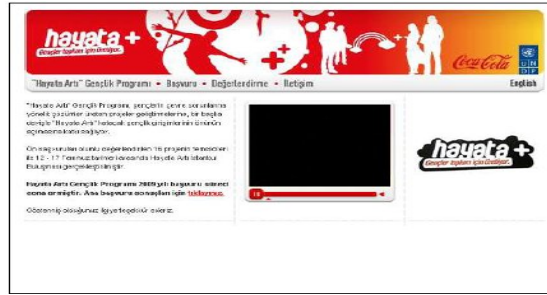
hayata +
Gençler toplum için üretiyor.

Coca-Cola

UNDP

"Hayata Artı" Gençlik Programı • Başvuru • Değerlendirme • İletişim

English

"Hayata Artı" Gençlik Programı, gençlerin çevre sorunlarına yönelik çözümler üreten projeler geliştirmelerine, bu bağlamda "Hayata Artı" hareketi gençliğin programlarının önünü açmasına katkı sağlıyor.

Ön başvuruları sonucu değerlendirilen 16 projenin temsilcileri 12 - 17 Temmuz tarihleri arasında Hayata Artı İstanbul Buluşması gerçekleştirilecek.

Hayata Artı Gençlik Programı 2009 yılı başvuru süreci sona ermiştir. Ana başvuru sonuçları için tıklayınız.

Gösterdiğiniz ilgiye teşekkür ederiz.

hayata +
Gençler toplum için üretiyor.